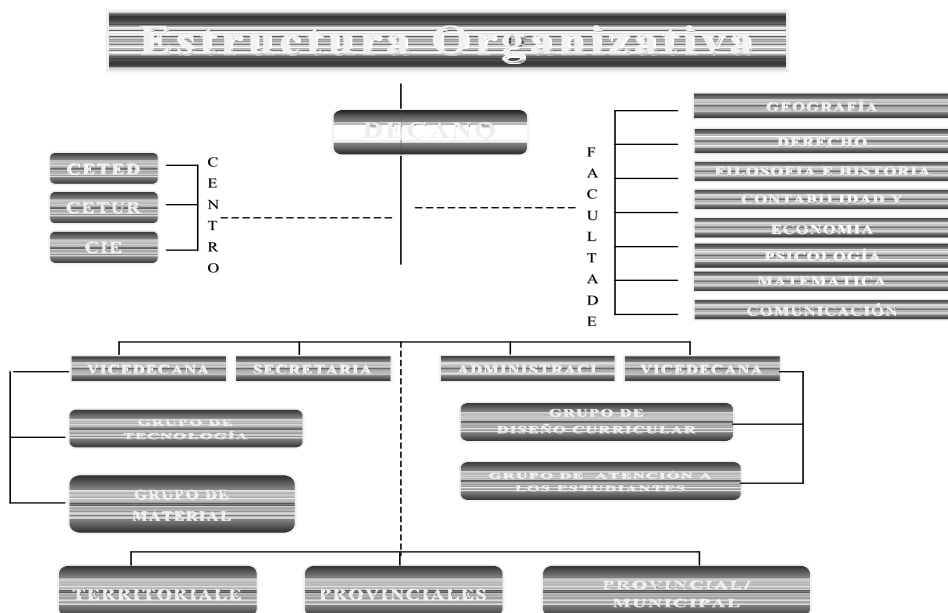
Estructura Organizativa

DECANO

CETED

CETUR

CIE

CENTRO

FACULTADE

GEOGRAFÍA

DERECHO

FILOSOFIA E HISTORIA

CONTABILIDAD Y

ECONOMIA

PSICOLOGÍA

MATEMATICA

COMUNICACIÓN

VICEDECANA

SECRETARIA

ADMINISTRACI

VICEDECANA

GRUPO DE TECNOLOGÍA

GRUPO DE DISEÑO CURRICULAR

GRUPO DE MATERIAL

GRUPO DE ATENCION A LOS ESTUDIANTES

TERRITORIALE

PROVINCIALES

PROVINCIAL/ MUNICIPAL